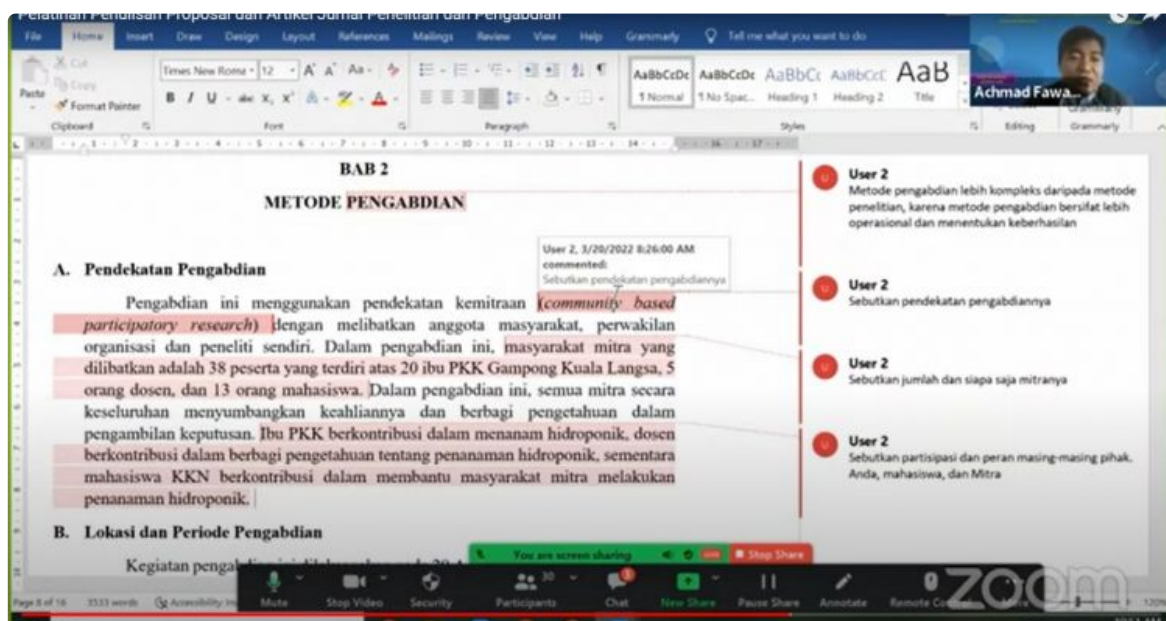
Pelatihan Penulisan Proposal dan Artikel Jurnal Penelitian dan Pengabdian

File Home Insert Draw Design Layout References Mailings Review View Help Grammarly Tell me what you want to do

Cut Copy Paste Format Painter Clipboard Times New Roma 12 Font Paragraph AaBbCcDc 1 Normal AaBbCcDc 1 No Spac... AaBbCc Heading 1 AaBbCcC Heading 2 AaB Title Styles Editing Grammarly

Achmad Fawa...

BAB 2

METODE PENGABDIAN

A. Pendekatan Pengabdian

Pengabdian ini menggunakan pendekatan kemitraan (*community based participatory research*) dengan melibatkan anggota masyarakat, perwakilan organisasi dan peneliti sendiri. Dalam pengabdian ini, masyarakat mitra yang dilibatkan adalah 38 peserta yang terdiri atas 20 ibu PKK Gampong Kuala Langsa, 5 orang dosen, dan 13 orang mahasiswa. Dalam pengabdian ini, semua mitra secara keseluruhan menyumbangkan keahliannya dan berbagi pengetahuan dalam pengambilan keputusan. Ibu PKK berkontribusi dalam menanam hidroponik, dosen berkontribusi dalam berbagi pengetahuan tentang penanaman hidroponik, sementara mahasiswa KKN berkontribusi dalam membantu masyarakat mitra melakukan penanaman hidroponik.

B. Lokasi dan Periode Pengabdian

Kegiatan pengab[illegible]

User 2, 3/20/2022 8:26:00 AM commented: Sebutkan pendekatan pengabdiannya

User 2
Metode pengabdian lebih kompleks daripada metode penelitian, karena metode pengabdian bersifat lebih operasional dan menentukan keberhasilan

User 2
Sebutkan pendekatan pengabdiannya

User 2
Sebutkan jumlah dan siapa saja mitranya

User 2
Sebutkan partisipasi dan peran masing-masing pihak. Anda, mahasiswa, dan Mitra

You are screen sharing Stop Share

Mute Stop Video Security Participants 30 Chat New Share Pause Share Annotate Remote Control

Page 8 of 16 3533 words Accessibility

zoom